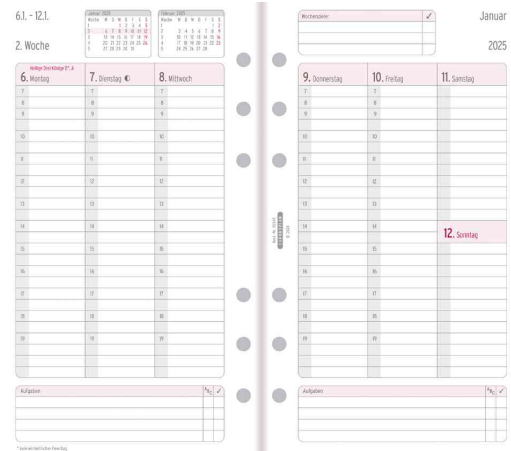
6.1. - 12.1.

2. Woche

| Januar 2025 | | | | | | | |
|---|---|---|---|---|---|---|---|
| Woche | M | D | M | D | F | S | S |
| 1 | | | 1 | 2 | 3 | 4 | 5 |
| 2 | 6 | 7 | 8 | 9 | 10 | 11 | 12 |
| 3 | 13 | 14 | 15 | 16 | 17 | 18 | 19 |
| 4 | 20 | 21 | 22 | 23 | 24 | 25 | 26 |
| 5 | 27 | 28 | 29 | 30 | 31 | | |

| Februar 2025 | | | | | | | |
|---|---|---|---|---|---|---|---|
| Woche | M | D | M | D | F | S | S |
| 5 | | | | | | 1 | 2 |
| 6 | 3 | 4 | 5 | 6 | 7 | 8 | 9 |
| 7 | 10 | 11 | 12 | 13 | 14 | 15 | 16 |
| 8 | 17 | 18 | 19 | 20 | 21 | 22 | 23 |
| 9 | 24 | 25 | 26 | 27 | 28 | | |

Heilige Drei Könige (F*, A

6. Montag

7. Dienstag ◐

8. Mittwoch

7 8 9 10 11 12 13 14 15 16 17 18 19

Aufgaben

* teilweise feiertag

Wochenziele ✓

Januar

2025

9. Donnerstag

10. Freitag

11. Samstag

12. Sonntag

7 8 9 10 11 12 13 14 15 16 17 18 19

Aufgaben